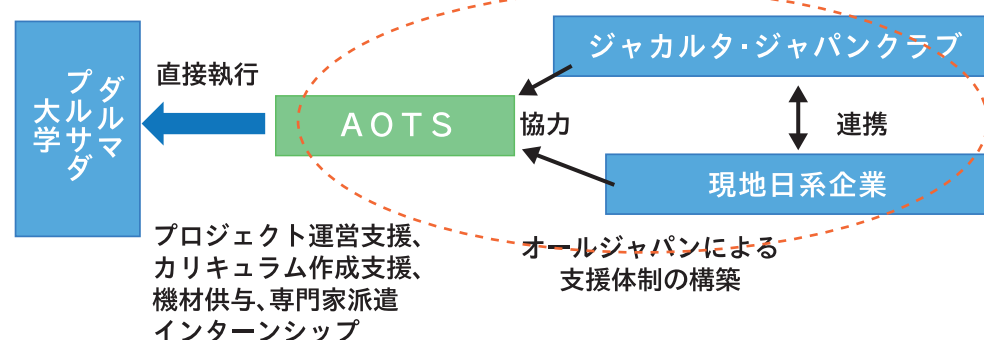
ダルマ
プルサダ
大学

直接執行

AOTS

協力

ジャカルタ・ジャパンクラブ

連携

現地日系企業

プロジェクト運営支援、
カリキュラム作成支援、
機材供与、専門家派遣
インターンシップ

オールジャパンによる
支援体制の構築